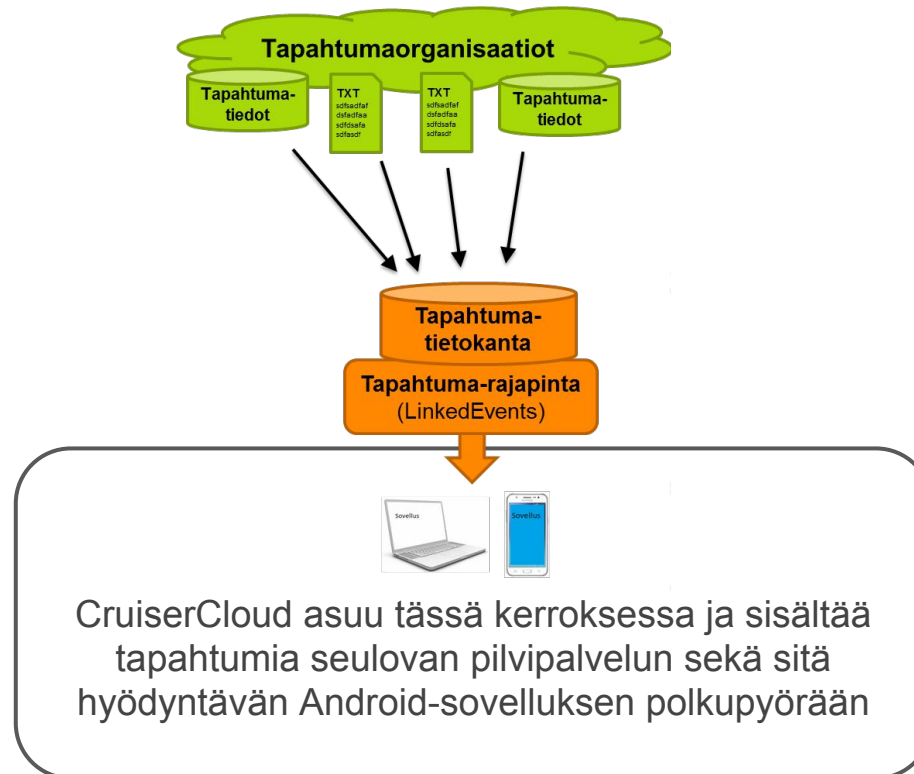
Tapahtumaorganisaatiot

Tapahtuma-tiedot

TXT
sdfsadfaf
dsfadfaa
sdfdsafa
sdfasdf

TXT
sdfsadfaf
dsfadfaa
sdfdsafa
sdfasdf

Tapahtuma-tiedot

Tapahtuma-tietokanta

Tapahtuma-rajapinta
(LinkedEvents)

Sovellus

Sovellus

CruiserCloud asuu tässä kerroksessa ja sisältää tapahtumia seulovan pilvipalvelun sekä sitä hyödyntävän Android-sovelluksen polkupyörään